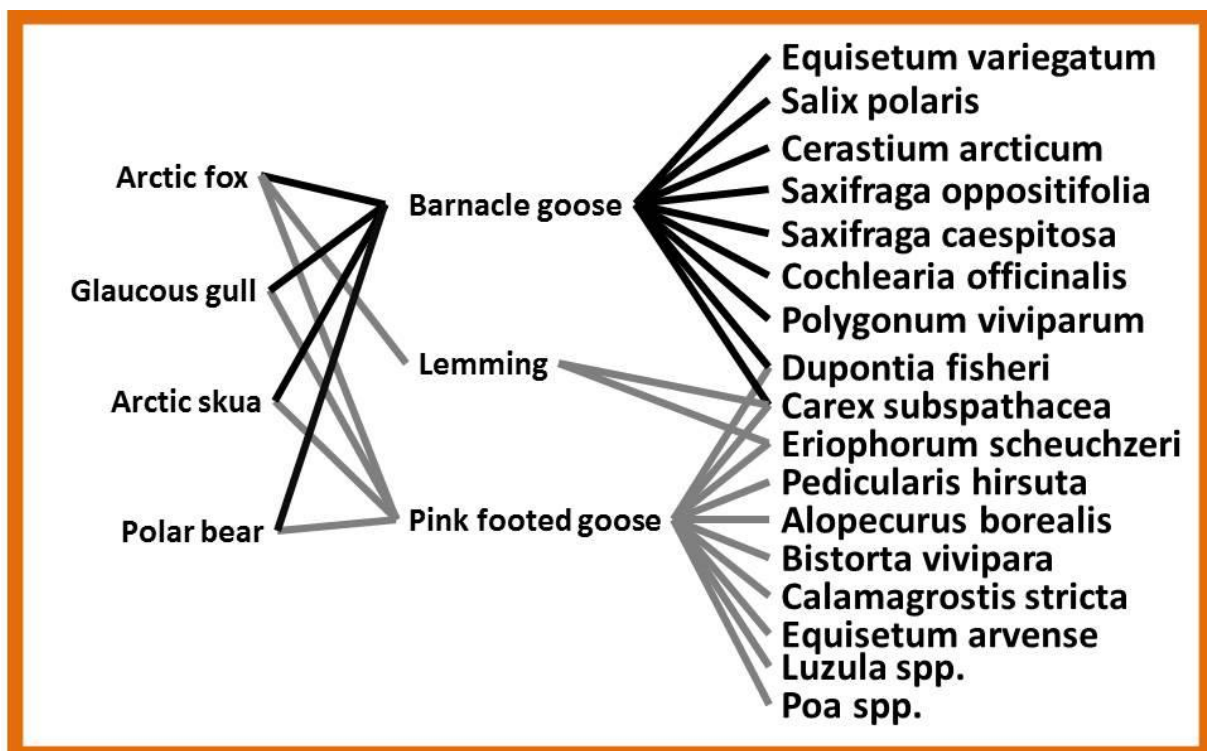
Arctic fox
Glaucous gull
Arctic skua
Polar bear

Barnacle goose
Lemming
Pink footed goose

Equisetum variegatum
Salix polaris
Cerastium arcticum
Saxifraga oppositifolia
Saxifraga caespitosa
Cochlearia officinalis
Polygonum viviparum
Dupontia fisheri
Carex subspathacea
Eriophorum scheuchzeri
Pedicularis hirsuta
Alopecurus borealis
Bistorta vivipara
Calamagrostis stricta
Equisetum arvense
Luzula spp.
Poa spp.